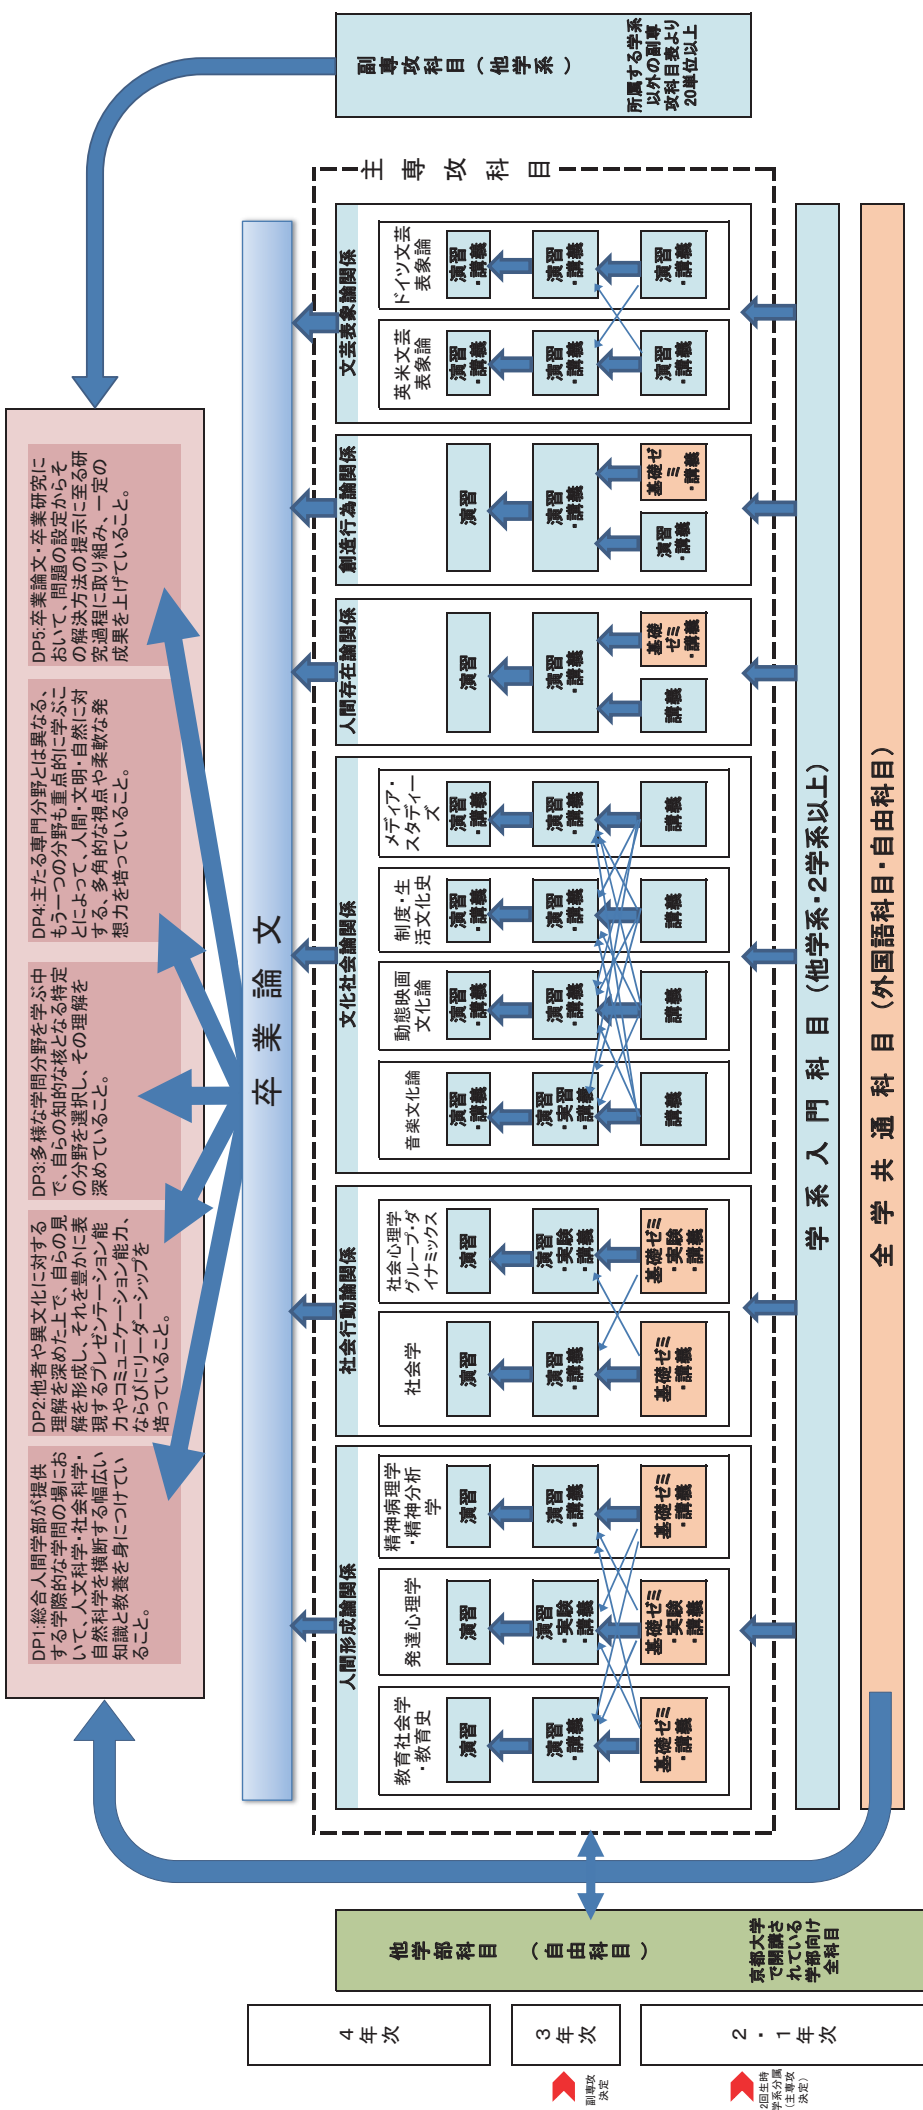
副専攻科目（他学系）

所属する学系以外の副専攻科目表より20単位以上

主専攻科目

文芸表象論関係

ドイツ文芸表象論

演習・講義

演習・講義

演習・講義

英米文芸表象論

演習・講義

演習・講義

演習・講義

創造行為論関係

演習

演習・講義

基礎ゼミ・講義

演習・講義

人間存在論関係

演習

演習・講義

基礎ゼミ・講義

講義

文化社会論関係

メディア・スタディーズ

演習・講義

演習・講義

講義

制度・生活文化史

演習・講義

演習・講義

講義

動態映画文化論

演習・講義

演習・講義

講義

音楽文化論

演習・講義

演習・実習・講義

講義

社会行動論関係

社会心理学・グループ・ダイナミックス

演習

演習・実験・講義

基礎ゼミ・実験・講義

社会学

演習

演習・講義

基礎ゼミ・講義

人間形成論関係

精神病理学・精神分析学

演習

演習・講義

基礎ゼミ・講義

発達心理学

演習

演習・実験・講義

基礎ゼミ・実験・講義

教育社会学・教育史

演習

演習・講義

基礎ゼミ・講義

卒業論文

学系入門科目（他学系・2学系以上）

全学共通科目（外国語科目・自由科目）

DP1:総合人間学部が提供する学際的な学問の場において、人文科学・社会科学・自然科学を横断する幅広い知識と教養を身につけていること。

DP2:他者や異文化に対する理解を深めた上で、自らの見解を形成し、それを豊かに表現するプレゼンテーション能力やコミュニケーション能力、ならびにリーダーシップを培っていること。

DP3:多様な学問分野を学ぶ中で、自らの知的な核となる特定の分野を選択し、その理解を深めていること。

DP4:主たる専門分野とは異なる、もう一つの分野も重点的に学ぶことによって、人間・文明・自然に対する、多角的な視点や柔軟な発想力を培っていること。

DP5:卒業論文・卒業研究において、問題の設定からその解決方法の提示に至る研究過程に取り組み、一定の成果を上げていること。

他学部科目（自由科目）

京都大学で開講されている学部向け全科目

4年次

3年次

1・2年次

副専攻決定

2回生時学系分属（主専攻決定）